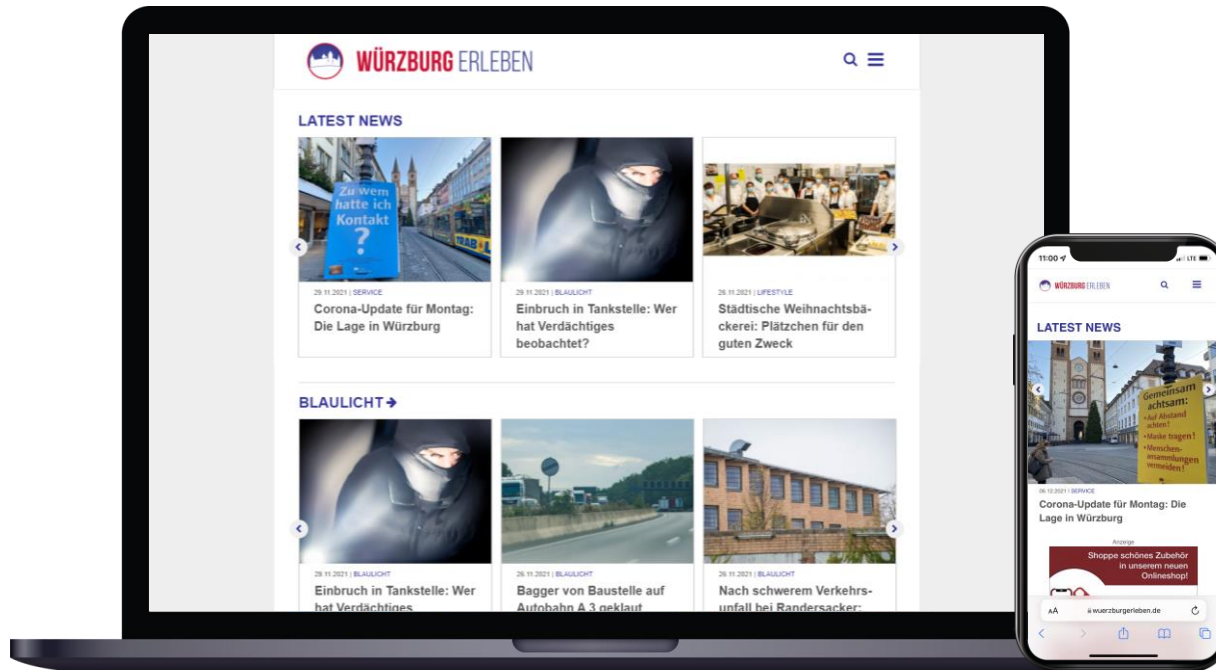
WÜRZBURG ERLEBEN

LATEST NEWS

Zu wem hatte ich Kontakt ?

29.11.2021 | SERVICE
Corona-Update für Montag: Die Lage in Würzburg

29.11.2021 | BLAULICHT
Einbruch in Tankstelle: Wer hat Verdächtiges beobachtet?

26.11.2021 | LIFESTYLE
Städtische Weihnachtsbäckerei: Plätzchen für den guten Zweck

BLAULICHT

29.11.2021 | BLAULICHT
Einbruch in Tankstelle: Wer hat Verdächtiges

26.11.2021 | BLAULICHT
Bagger von Baustelle auf Autobahn A 3 geklaut

26.11.2021 | BLAULICHT
Nach schwerem Verkehrsunfall bei Randersacker:

11:00 LTE

WÜRZBURG ERLEBEN

LATEST NEWS

Gemeinsam achtsam: •Auf Abstand achten! •Maske tragen! •Menschenansammlungen vermeiden!

06.12.2021 | SERVICE
Corona-Update für Montag: Die Lage in Würzburg

Anzeige
Shoppe schönes Zubehör in unserem neuen Onlineshop!

AA wuerzburgerleben.de